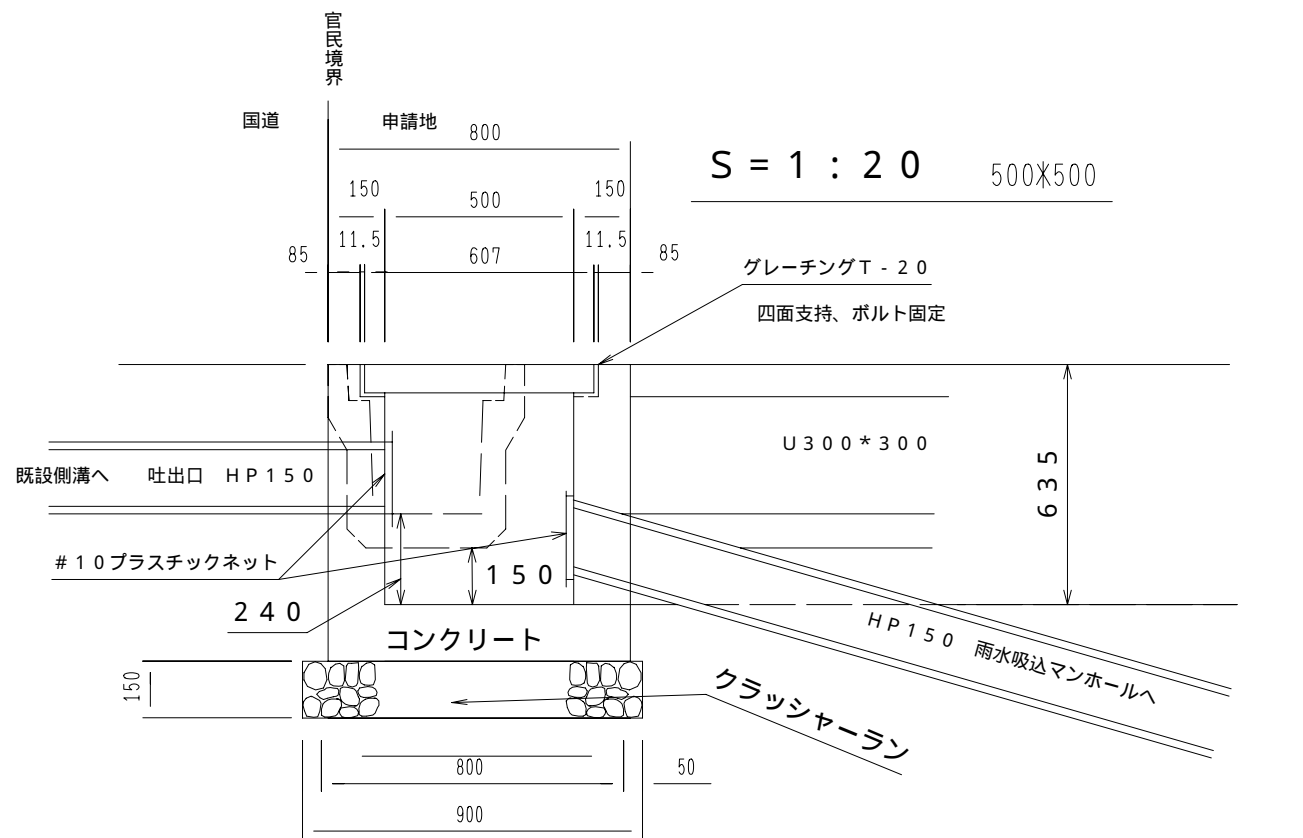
官民境界

国道

申請地

800

S = 1 : 2 0

500✱500

150

500

150

11.5

11.5

85

607

85

グレーチングT - 2 0

四面支持、ボルト固定

U 3 0 0 * 3 0 0

6 3 5

既設側溝へ

吐出口 H P 1 5 0

＃１０プラスチックネット

1 5 0

2 4 0

コンクリート

H P 1 5 0 雨水吸込マンホールへ

150

クラッシャーラン

800

50

900